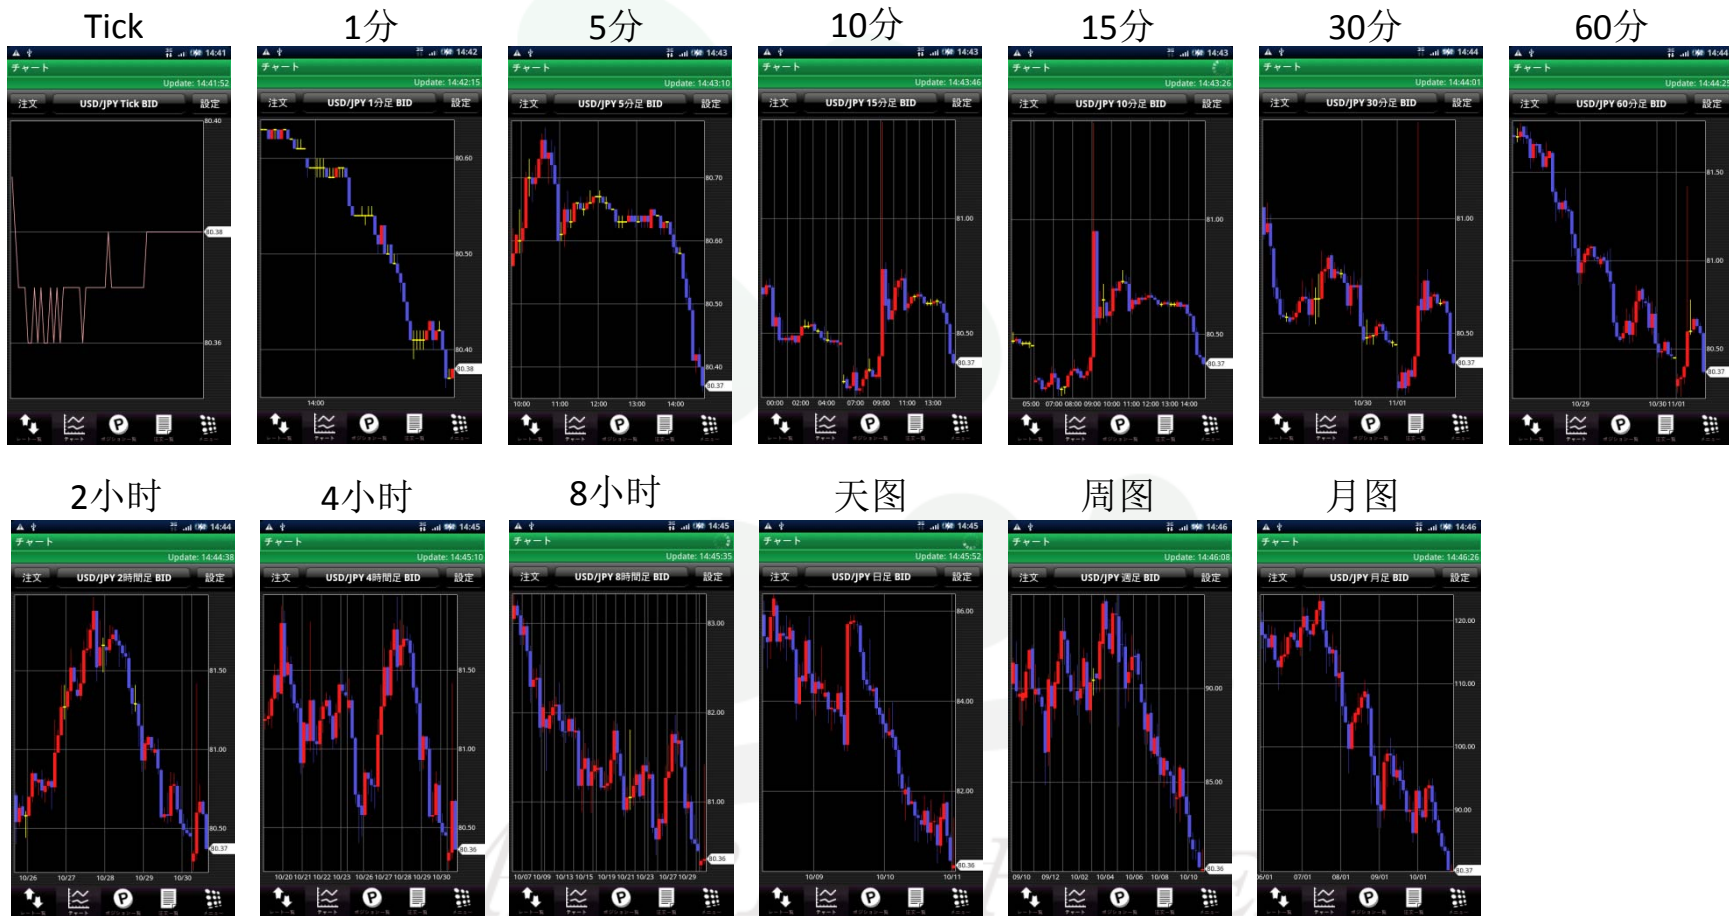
Tick

1分

5分

10分

15分

30分

60分

チャート
Update: 14:41:52
注文 USD/JPY Tick BID 設定
80.40
80.38
80.36

チャート
Update: 14:42:15
注文 USD/JPY 1分足 BID 設定
80.60
80.50
80.40
80.38
14:00

チャート
Update: 14:43:10
注文 USD/JPY 5分足 BID 設定
80.70
80.60
80.50
80.40
80.37
10:00 11:00 12:00 13:00 14:00

チャート
Update: 14:43:46
注文 USD/JPY 15分足 BID 設定
81.00
80.50
80.37
00:00 02:00 04:00 07:00 09:00 11:00 13:00

チャート
Update: 14:43:26
注文 USD/JPY 10分足 BID 設定
81.00
80.50
80.37
05:00 07:00 08:00 09:00 10:00 11:00 12:00 13:00 14:00

チャート
Update: 14:44:01
注文 USD/JPY 30分足 BID 設定
81.00
80.50
80.37
10/30 11/01

チャート
Update: 14:44:2
注文 USD/JPY 60分足 BID 設定
81.50
81.00
80.50
80.37
10/29 10/30 11/01

2小时

4小时

8小时

天图

周图

月图

チャート
Update: 14:44:38
注文 USD/JPY 2時間足 BID 設定
81.50
81.00
80.50
80.37
10/26 10/27 10/28 10/29 10/30

チャート
Update: 14:45:10
注文 USD/JPY 4時間足 BID 設定
81.50
81.00
80.50
80.36
10/20 10/21 10/22 10/23 10/26 10/27 10/28 10/29 10/30

チャート
Update: 14:45:35
注文 USD/JPY 8時間足 BID 設定
83.00
82.00
81.00
80.36
10/07 10/09 10/13 10/15 10/19 10/21 10/23 10/27 10/29

チャート
Update: 14:45:52
注文 USD/JPY 日足 BID 設定
86.00
84.00
82.00
80.36
10/09 10/10 10/11

チャート
Update: 14:46:08
注文 USD/JPY 週足 BID 設定
90.00
85.00
80.36
09/10 09/12 10/02 10/04 10/06 10/08 10/10

チャート
Update: 14:46:26
注文 USD/JPY 月足 BID 設定
120.00
110.00
100.00
90.00
80.37
06/01 07/01 08/01 09/01 10/01